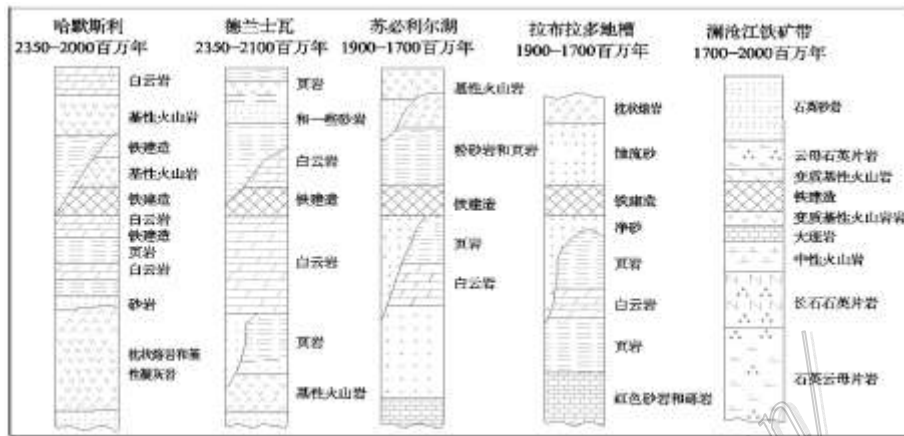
哈默斯利
2350–2000百万年

白云岩
基性火山岩
铁建造
基性火山岩
铁建造
白云岩
铁建造
页岩
白云岩
砂岩
枕状熔岩和基性凝灰岩

德兰士瓦
2350–2100百万年

页岩
粗—细砂岩
白云岩
铁建造
白云岩
页岩
基性火山岩

苏必利尔湖
1900–1700百万年

基性火山岩
粉砂岩和页岩
铁建造
页岩
白云岩

拉布拉多地槽
1900–1700百万年

枕状熔岩
浊流砂
铁建造
净砂
页岩
白云岩
页岩
红色砂岩和砾岩

澜沧江铁矿带
1700–2000百万年

石英砂岩
云母石英片岩
变质基性火山岩
铁建造
变质基性火山碎屑岩
大理岩
中性火山岩
长石石英片岩
石英云母片岩